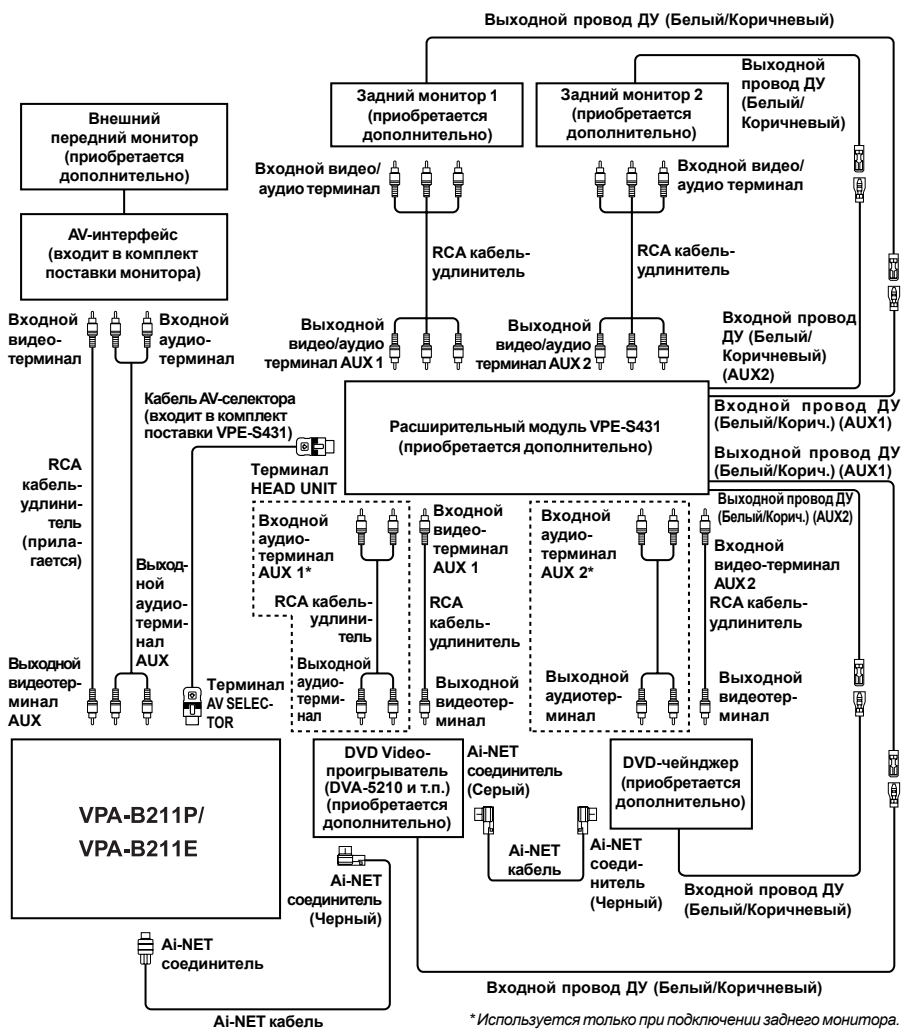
Выходной провод ДУ (Белый/Коричневый)

Задний монитор 1 (приобретается дополнительно)

Задний монитор 2 (приобретается дополнительно)

Выходной провод ДУ (Белый/ Коричневый)

Внешний передний монитор (приобретается дополнительно)

Входной видео/ аудио терминал

Входной видео/ аудио терминал

AV-интерфейс (входит в комплект поставки монитора)

RCA кабель-удлинитель

RCA кабель-удлинитель

Входной видео-терминал

Входной аудио-терминал

Выходной видео/аудио терминал AUX 1

Выходной видео/аудио терминал AUX 2

Входной провод ДУ (Белый/ Коричневый) (AUX2)

Кабель AV-селектора (входит в комплект поставки VPE-S431)

Расширительный модуль VPE-S431 (приобретается дополнительно)

Входной провод ДУ (Белый/Корич.) (AUX1)

Выходной провод ДУ (Белый/Корич.) (AUX1)

RCA кабель-удлинитель (прилагается)

Терминал HEAD UNIT

Входной аудио-терминал AUX 1*

Входной видео-терминал AUX 1

Входной аудио-терминал AUX 2*

Выходной провод ДУ (Белый/Корич.) (AUX2)

Входной видео-терминал AUX 2

Выходной аудио-терминал AUX

RCA кабель-удлинитель

RCA кабель-удлинитель

RCA кабель-удлинитель

Выходной видеотерминал AUX

Терминал AV SELECTOR

Выходной аудио-терминал

Выходной видеотерминал

Выходной аудиотерминал

Выходной видеотерминал

VPA-B211P/ VPA-B211E

DVD Video-проигрыватель (DVA-5210 и т.п.) (приобретается дополнительно)

Ai-NET соединитель (Серый)

DVD-чейнджер (приобретается дополнительно)

Ai-NET кабель

Ai-NET соединитель (Черный)

Входной провод ДУ (Белый/Коричневый)

Ai-NET соединитель (Черный)

Ai-NET соединитель

Входной провод ДУ (Белый/Коричневый)

Ai-NET кабель

* Используется только при подключении заднего монитора.